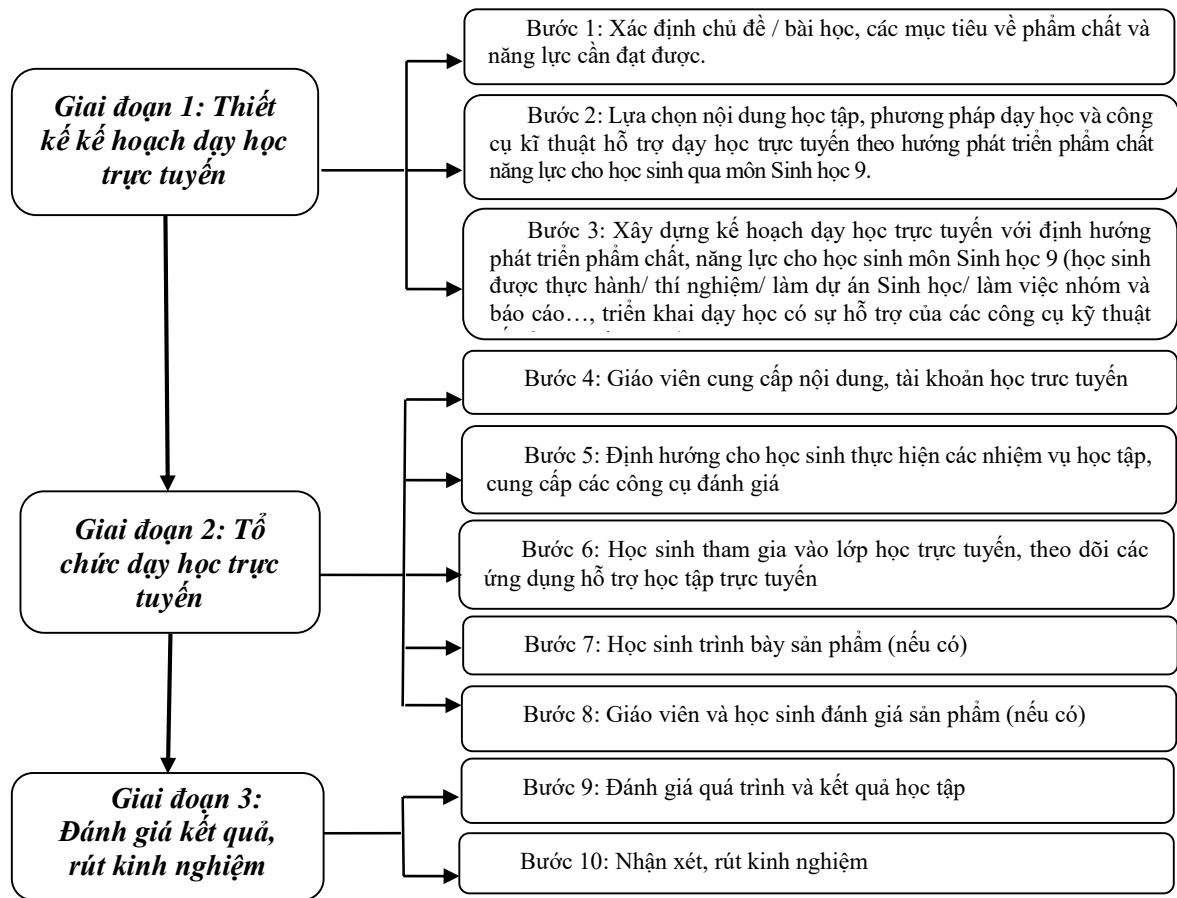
Giai đoạn 1: Thiết kế kế hoạch dạy học trực tuyến

Bước 1: Xác định chủ đề / bài học, các mục tiêu về phẩm chất và năng lực cần đạt được.

Bước 2: Lựa chọn nội dung học tập, phương pháp dạy học và công cụ kĩ thuật hỗ trợ dạy học trực tuyến theo hướng phát triển phẩm chất năng lực cho học sinh qua môn Sinh học 9.

Bước 3: Xây dựng kế hoạch dạy học trực tuyến với định hướng phát triển phẩm chất, năng lực cho học sinh môn Sinh học 9 (học sinh được thực hành/ thí nghiệm/ làm dự án Sinh học/ làm việc nhóm và báo cáo…, triển khai dạy học có sự hỗ trợ của các công cụ kỹ thuật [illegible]

Giai đoạn 2: Tổ chức dạy học trực tuyến

Bước 4: Giáo viên cung cấp nội dung, tài khoản học trưc tuyến

Bước 5: Định hướng cho học sinh thực hiện các nhiệm vụ học tập, cung cấp các công cụ đánh giá

Bước 6: Học sinh tham gia vào lớp học trực tuyến, theo dõi các ứng dụng hỗ trợ học tập trực tuyến

Bước 7: Học sinh trình bày sản phẩm (nếu có)

Bước 8: Giáo viên và học sinh đánh giá sản phẩm (nếu có)

Giai đoạn 3: Đánh giá kết quả, rút kinh nghiệm

Bước 9: Đánh giá quá trình và kết quả học tập

Bước 10: Nhận xét, rút kinh nghiệm